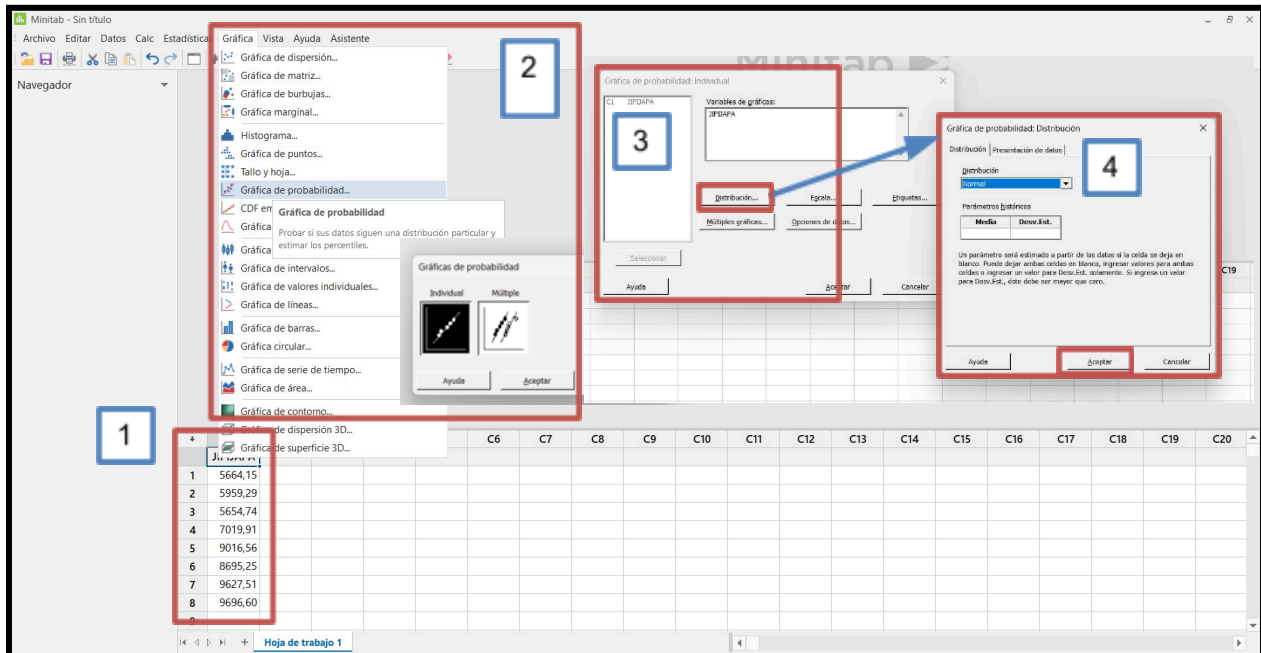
Minitab - Sin título

Archivo Editar Datos Calc Estadística Gráfica Vista Ayuda Asistente

Navegador

2

Gráfica de dispersión...
Gráfica de matriz...
Gráfica de burbujas...
Gráfica marginal...
Histograma...
Gráfica de puntos...
Tallo y hoja...
Gráfica de probabilidad...
CDF em
Gráfica
Gráfica
Gráfica de intervalos...
Gráfica de valores individuales...
Gráfica de líneas...
Gráfica de barras...
Gráfica circular...
Gráfica de serie de tiempo...
Gráfica de área...
Gráfica de contorno...
Gráfica de dispersión 3D...
Gráfica de superficie 3D...

Gráfica de probabilidad
Probar si sus datos siguen una distribución particular y estimar los percentiles.

Gráficas de probabilidad
Individual Múltiple
Ayuda Aceptar

Gráfica de probabilidad: Individual
C1 JIPIJAPA
Variables de gráficas:
JIPIJAPA
3
Distribución... Escala... Etiquetas...
Múltiples gráficas... Opciones de datos...
Seleccionar
Ayuda Aceptar Cancelar

Gráfica de probabilidad: Distribución
Distribución Presentación de datos
4
Distribución
Normal
Parámetros históricos
| Media | Desv.Est. |
|---|---|
| | |

Un parámetro será estimado a partir de los datos si la celda se deja en blanco. Puede dejar ambas celdas en blanco, ingresar valores para ambas celdas o ingresar un valor para Desv.Est. solamente. Si ingresa un valor para Desv.Est., éste debe ser mayor que cero.
Ayuda Aceptar Cancelar

1

| ↓ | JIPIJAPA | C6 | C7 | C8 | C9 | C10 | C11 | C12 | C13 | C14 | C15 | C16 | C17 | C18 | C19 | C20 |
|---|---|---|---|---|---|---|---|---|---|---|---|---|---|---|---|---|
| 1 | 5664,15 | | | | | | | | | | | | | | | |
| 2 | 5959,29 | | | | | | | | | | | | | | | |
| 3 | 5654,74 | | | | | | | | | | | | | | | |
| 4 | 7019,91 | | | | | | | | | | | | | | | |
| 5 | 9016,56 | | | | | | | | | | | | | | | |
| 6 | 8695,25 | | | | | | | | | | | | | | | |
| 7 | 9627,51 | | | | | | | | | | | | | | | |
| 8 | 9696,60 | | | | | | | | | | | | | | | |

C19

Hoja de trabajo 1